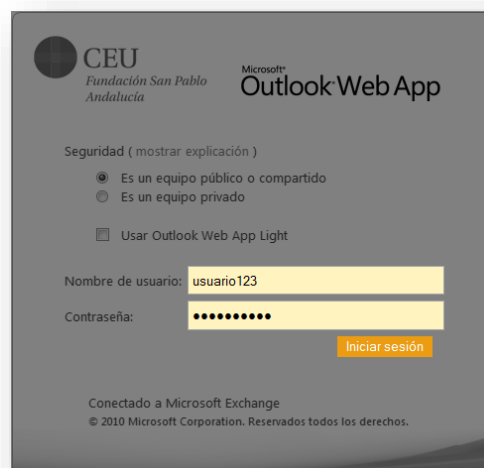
CEU
Fundación San Pablo
Andalucía

Microsoft®
Outlook® Web App

Seguridad ( mostrar explicación )

Es un equipo público o compartido
Es un equipo privado

Usar Outlook Web App Light

Nombre de usuario: usuario123
Contraseña: ••••••••••

Iniciar sesión

Conectado a Microsoft Exchange
© 2010 Microsoft Corporation. Reservados todos los derechos.